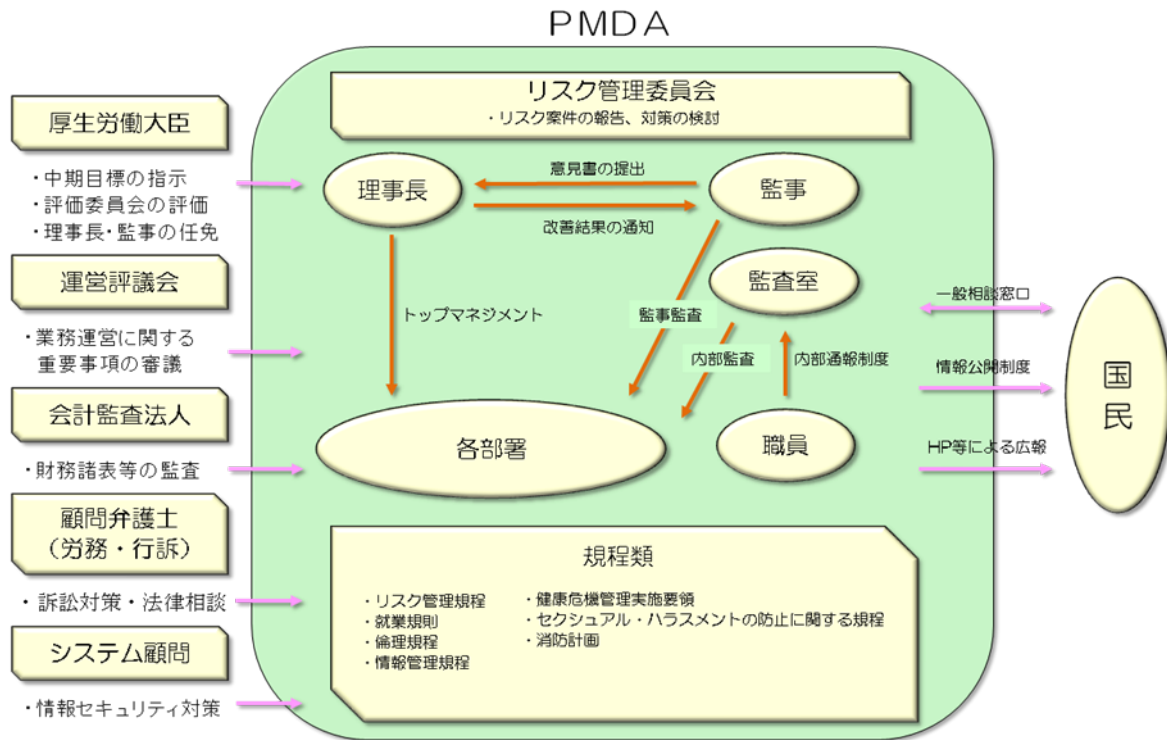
PMDA

厚生労働大臣

・中期目標の指示
・評価委員会の評価
・理事長･監事の任免

運営評議会

・業務運営に関する重要事項の審議

会計監査法人

・財務諸表等の監査

顧問弁護士
（労務・行訴）

・訴訟対策・法律相談

システム顧問

・情報セキュリティ対策

リスク管理委員会
・リスク案件の報告、対策の検討

理事長

意見書の提出

監事

改善結果の通知

トップマネジメント

監事監査

監査室

内部監査

内部通報制度

各部署

職員

規程類

・リスク管理規程
・就業規則
・倫理規程
・情報管理規程

・健康危機管理実施要領
・セクシュアル・ハラスメントの防止に関する規程
・消防計画

一般相談窓口

情報公開制度

HP等による広報

国民